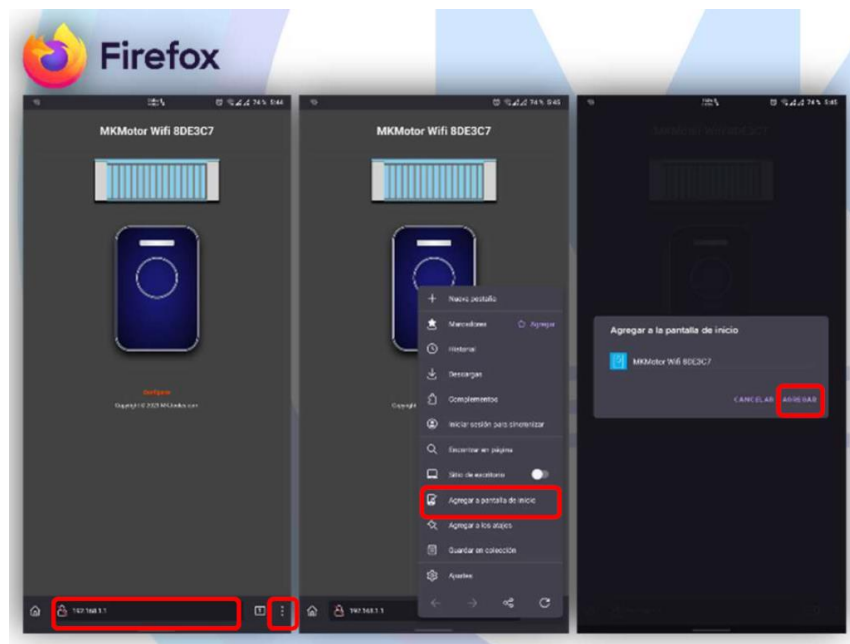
Firefox

74% 8:44

MKMotor Wifi 8DE3C7

Configurar

Copyright © 2023 MKMotor.com

192.168.1.1

74% 8:45

MKMotor Wifi 8DE3C7

Nueva pestaña

Marcadores

Agregar

Historial

Descargas

Complementos

Iniciar sesión para sincronizar

Encontrar en página

Sitio de escritorio

Agregar a pantalla de inicio

Agregar a los atajos

Guardar en colección

Ajustes

Copyright

192.168.1.1

74% 8:45

Agregar a la pantalla de inicio

MKMotor Wifi 8DE3C7

CANCELAR

AGREGAR